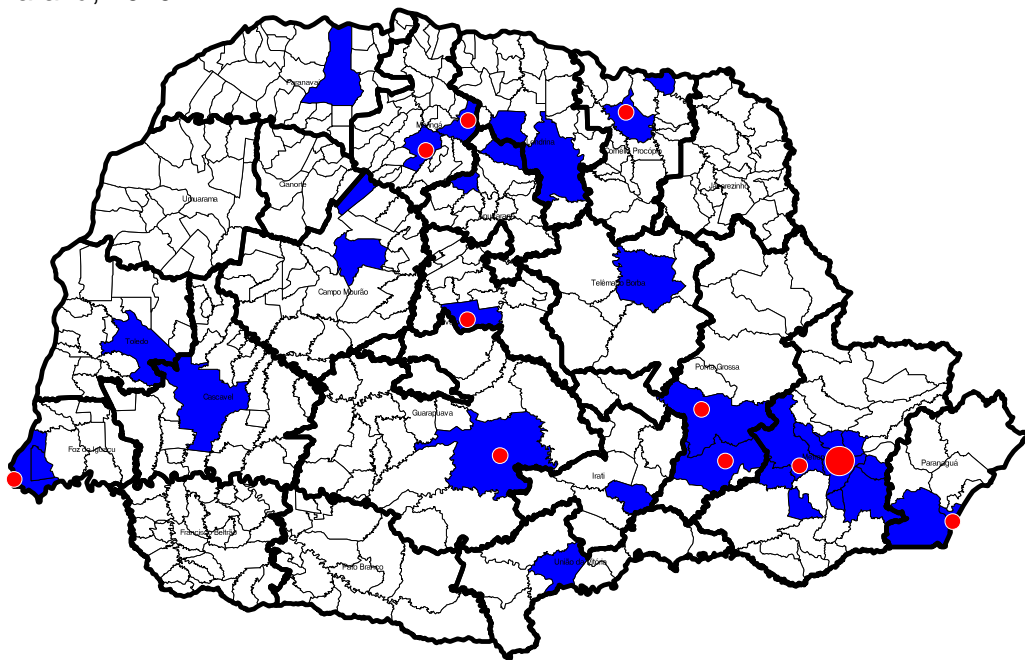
Paranavaí
Maringá
Londrina
Cornélio Procópio
Jacarezinho
Umuarama
Cianorte
Apucarana
Campo Mourão
Telêmaco Borba
Toledo
Cascavel
Ponta Grossa
Guarapuava
Foz do Iguaçu
Irati
Paranaguá
Francisco Beltrão
Pato Branco
União da Vitória